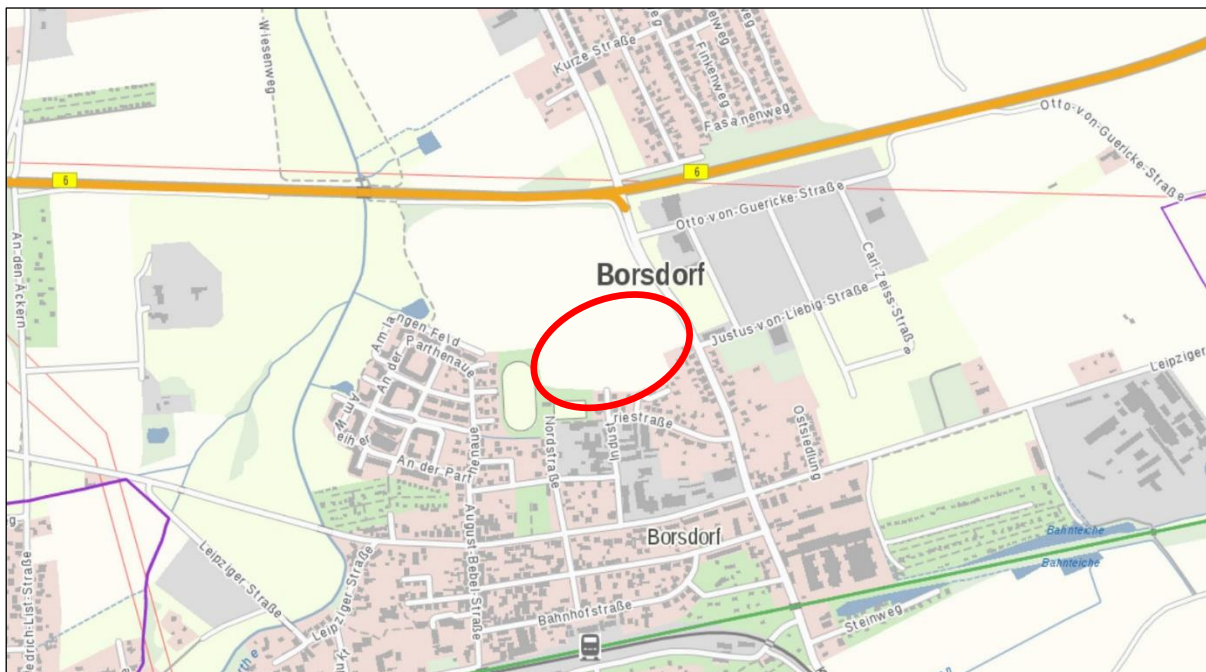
Wiesenweg
Kurze Straße
Finkenweg
Fasanenweg
Otto-von-Guericke-Straße
6
6
Otto-von-Guericke-Straße
Borsdorf
Carl-Zeiss-Straße
Justus-von-Liebig-Straße
An den Äckern
Am langen Feld
An der Parthenaue
Am Weiher
An der Parthe
Parthenaue
Nordstraße
Industriestraße
Ostsiedlung
Leipziger
August-Bebel-Straße
Borsdorf
Bahnteiche
Bahnteiche
Leipziger Straße
Leipziger Straße
Bahnhofstraße
Steinweg
Friedrich-List-Straße